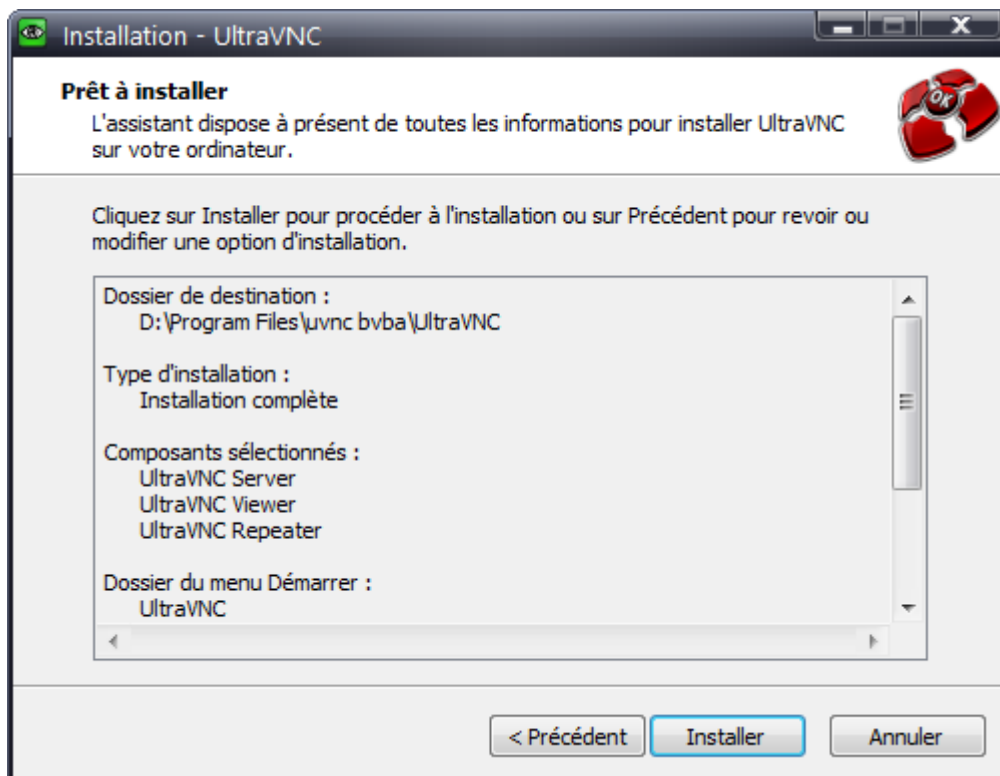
Installation - UltraVNC

Prêt à installer

L'assistant dispose à présent de toutes les informations pour installer UltraVNC sur votre ordinateur.

OK

Cliquez sur Installer pour procéder à l'installation ou sur Précédent pour revoir ou modifier une option d'installation.

Dossier de destination :
D:\Program Files\uvnc bvba\UltraVNC

Type d'installation :
Installation complète

Composants sélectionnés :
UltraVNC Server
UltraVNC Viewer
UltraVNC Repeater

Dossier du menu Démarrer :
UltraVNC

< Précédent
Installer
Annuler